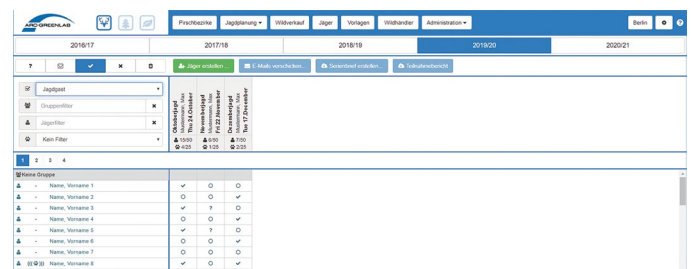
ARC GREENLAB

Pirschbezirke | Jagdplanung ▾ | Wildverkauf | Jäger | Vorlagen | Wildhändler | Administration ▾

Berlin

2016/17 | 2017/18 | 2018/19 | 2019/20 | 2020/21

? | ✓ | ✖

Jäger erstellen... | E-Mails verschicken... | Serienbrief erstellen... | Teilnehmerbericht

Jagdgast

Gruppenfilter

Jägerfilter

Kein Filter

Oktoberjagd Mustermann, Max Thu 24 October
13/50
4/25

Novemberjagd Mustermann, Max Fri 22 November
9/50
1/25

Dezemberjagd Mustermann, Max Tue 17 December
7/50
2/25

1 2 3 4

Keine Gruppe

| | | | | |
|---|---|---|---|---|
| - | Name, Vorname 1 | ✓ | ○ | ○ |
| - | Name, Vorname 2 | ○ | ○ | ✓ |
| - | Name, Vorname 3 | ✓ | ? | ✓ |
| - | Name, Vorname 4 | ○ | ○ | ✓ |
| - | Name, Vorname 5 | ✓ | ? | ○ |
| - | Name, Vorname 6 | ○ | ○ | ✓ |
| - | Name, Vorname 7 | ○ | ○ | ✓ |
| - | Name, Vorname 8 | ✓ | ○ | ○ |